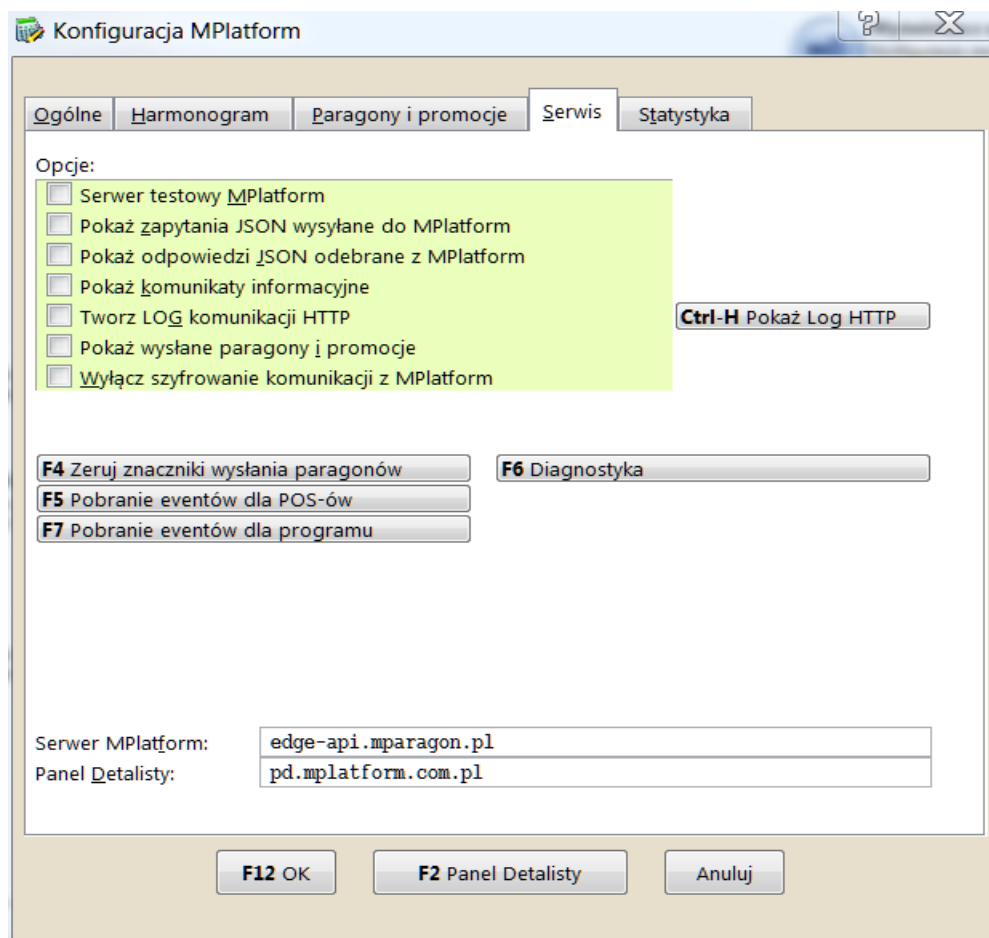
Konfiguracja MPlatform

Ogólne | Harmonogram | Paragony i promocje | Serwis | Statystyka

Opcje:
Serwer testowy MPlatform
Pokaż zapytania JSON wysyłane do MPlatform
Pokaż odpowiedzi JSON odebrane z MPlatform
Pokaż komunikaty informacyjne
Twórz LOG komunikacji HTTP
Pokaż wysłane paragony i promocje
Wyłącz szyfrowanie komunikacji z MPlatform

Ctrl-H Pokaż Log HTTP

F4 Zeruj znaczniki wysłania paragonów
F6 Diagnostyka
F5 Pobranie eventów dla POS-ów
F7 Pobranie eventów dla programu

Serwer MPlatform: edge-api.mparagon.pl
Panel Detalisty: pd.mplatform.com.pl

F12 OK
F2 Panel Detalisty
Anuluj